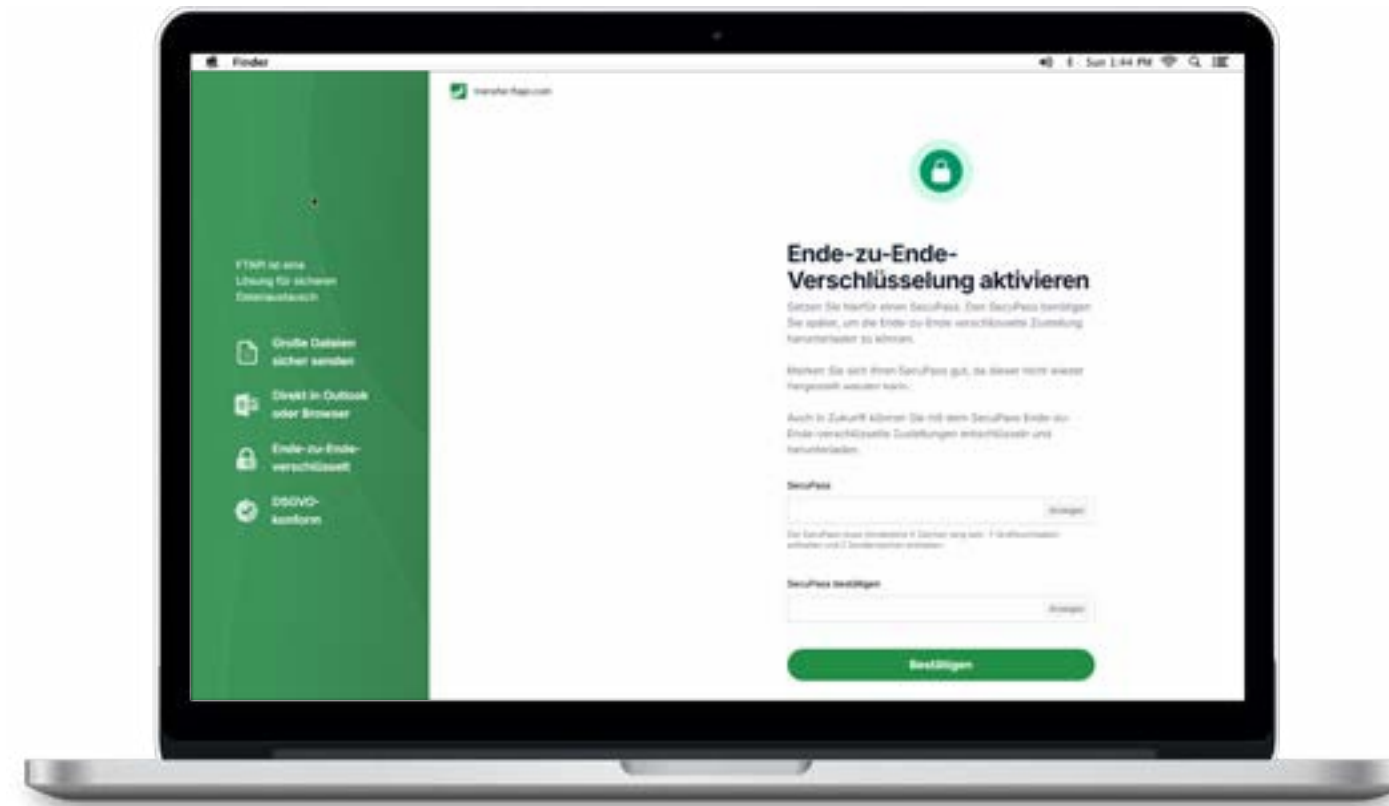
Finder

Sun 1:44 PM

transfer.ftapi.com

FTAPI ist eine Lösung für sicheren Datenaustausch

Große Dateien sicher senden

Direkt in Outlook oder Browser

Ende-zu-Ende-verschlüsselt

DSGVO-konform

Ende-zu-Ende-Verschlüsselung aktivieren

Setzen Sie hierfür einen SecuPass. Den SecuPass benötigen Sie später, um die Ende-zu-Ende verschlüsselte Zustellung herunterladen zu können.

Merken Sie sich Ihren SecuPass gut, da dieser nicht wieder hergestellt werden kann.

Auch in Zukunft können Sie mit dem SecuPass Ende-zu-Ende-verschlüsselte Zustellungen entschlüsseln und herunterladen.

SecuPass

Anzeigen

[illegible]

SecuPass bestätigen

Anzeigen

Bestätigen